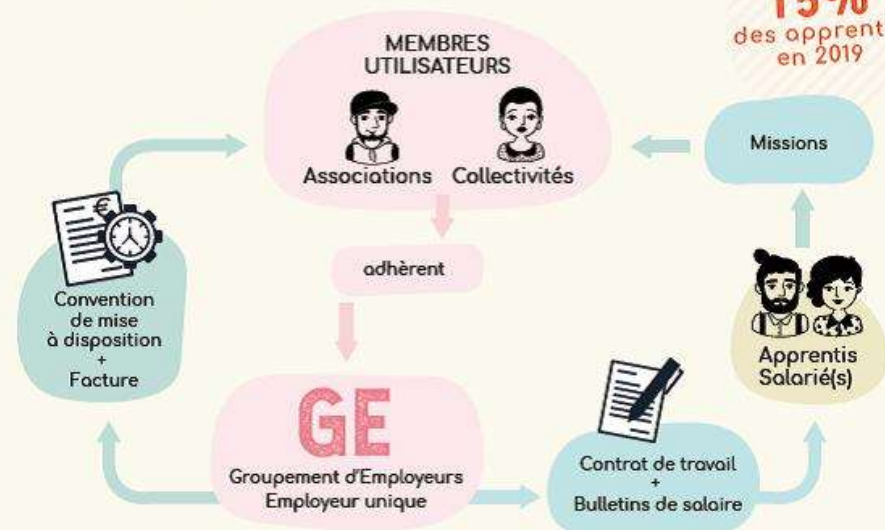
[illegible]
des apprent
en 2019

MEMBRES
UTILISATEURS

Associations Collectivités

Missions

Convention
de mise
à disposition
+
Facture

adhèrent

Apprentis
Salarié(s)

GE

Groupement d'Employeurs
Employeur unique

Contrat de travail
+
Bulletins de salaire